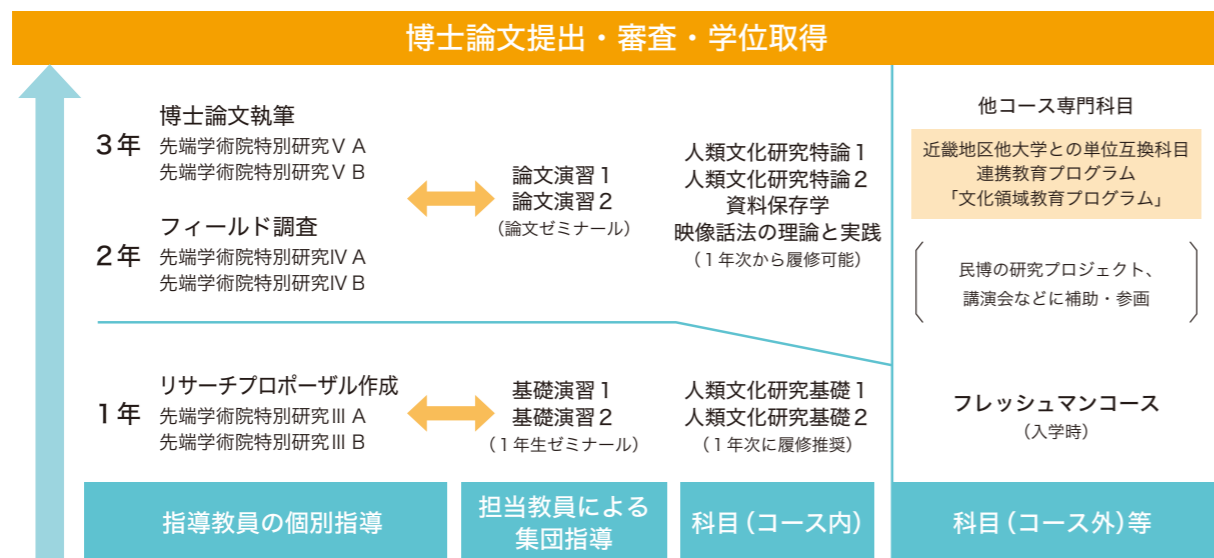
博士論文提出・審査・学位取得

3年
博士論文執筆
先端学術院特別研究ⅤA
先端学術院特別研究ⅤB

2年
フィールド調査
先端学術院特別研究ⅣA
先端学術院特別研究ⅣB

論文演習1
論文演習2
（論文ゼミナール）

人類文化研究特論1
人類文化研究特論2
資料保存学
映像話法の理論と実践
（1年次から履修可能）

他コース専門科目

近畿地区他大学との単位互換科目
連携教育プログラム
「文化領域教育プログラム」

民博の研究プロジェクト、
講演会などに補助・参画

1年
リサーチプロポーザル作成
先端学術院特別研究ⅢA
先端学術院特別研究ⅢB

基礎演習1
基礎演習2
（1年生ゼミナール）

人類文化研究基礎1
人類文化研究基礎2
（1年次に履修推奨）

フレッシュマンコース
（入学時）

指導教員の個別指導

担当教員による
集団指導

科目（コース内）

科目（コース外）等